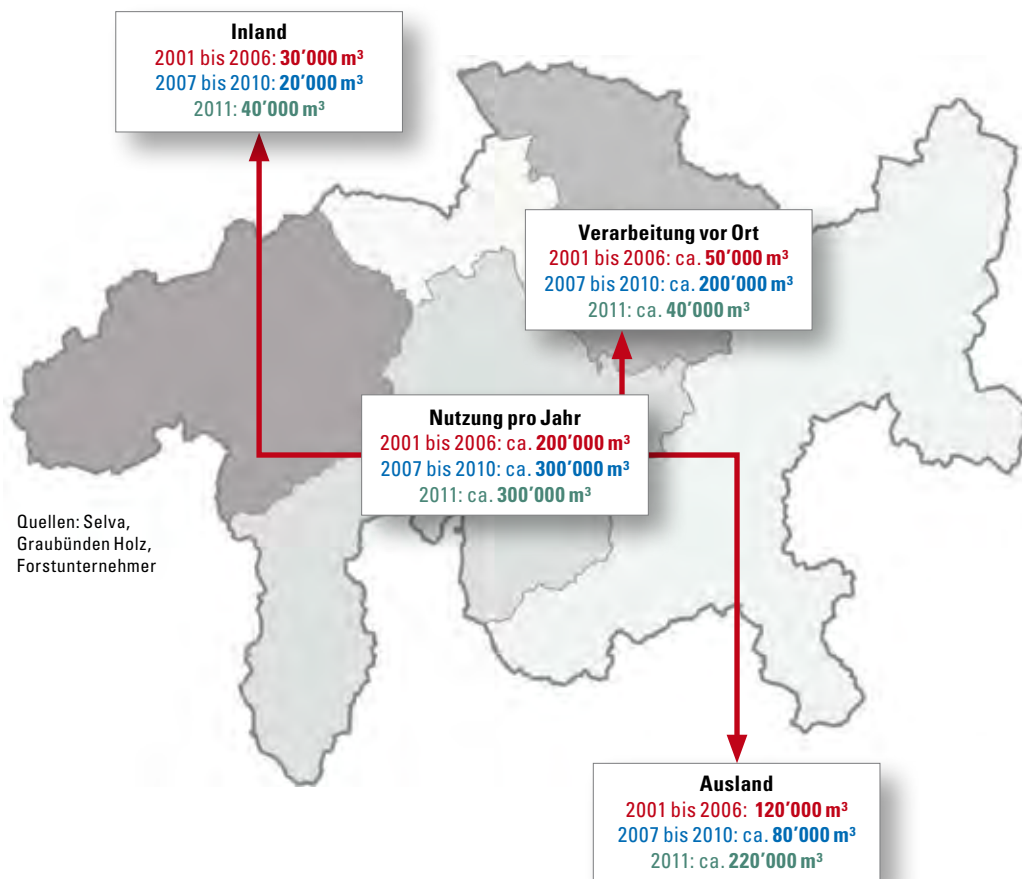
Inland
2001 bis 2006: 30'000 m³
2007 bis 2010: 20'000 m³
2011: 40'000 m³

Verarbeitung vor Ort
2001 bis 2006: ca. 50'000 m³
2007 bis 2010: ca. 200'000 m³
2011: ca. 40'000 m³

Nutzung pro Jahr
2001 bis 2006: ca. 200'000 m³
2007 bis 2010: ca. 300'000 m³
2011: ca. 300'000 m³

Quellen: Selva, Graubünden Holz, Forstunternehmer

Ausland
2001 bis 2006: 120'000 m³
2007 bis 2010: ca. 80'000 m³
2011: ca. 220'000 m³